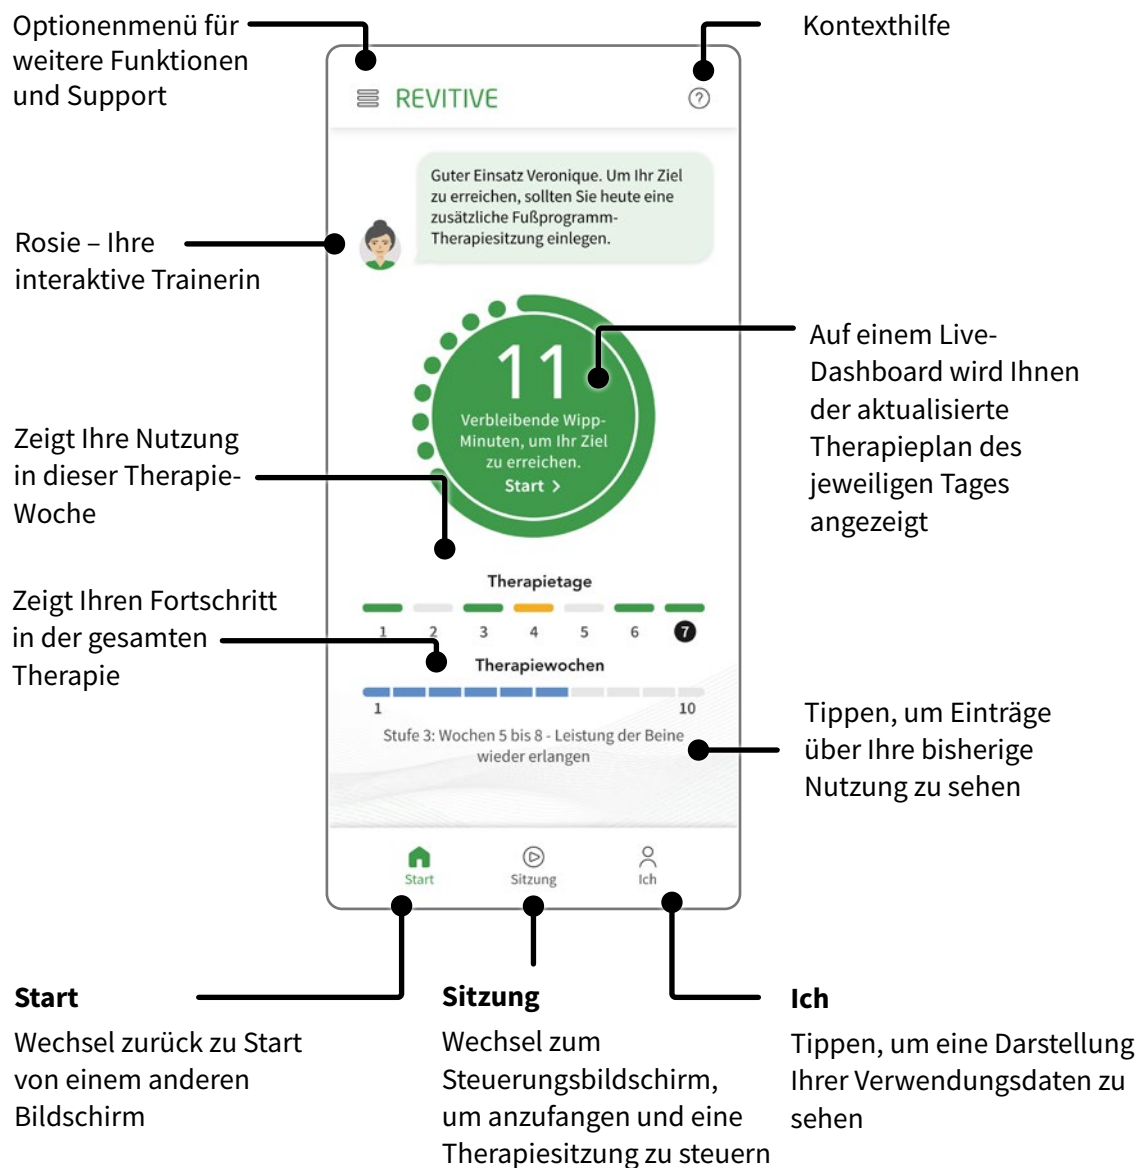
Optionenmenü für weitere Funktionen und Support

Kontexthilfe

REVITIVE

Guter Einsatz Veronique. Um Ihr Ziel zu erreichen, sollten Sie heute eine zusätzliche Fußprogramm-Therapiesitzung einlegen.

Rosie – Ihre interaktive Trainerin

11

Verbleibende Wipp-Minuten, um Ihr Ziel zu erreichen.

Start >

Auf einem Live-Dashboard wird Ihnen der aktualisierte Therapieplan des jeweiligen Tages angezeigt

Zeigt Ihre Nutzung in dieser Therapie-Woche

Therapietage

1 2 3 4 5 6 7

Zeigt Ihren Fortschritt in der gesamten Therapie

Therapiewochen

1 10

Stufe 3: Wochen 5 bis 8 - Leistung der Beine wieder erlangen

Tippen, um Einträge über Ihre bisherige Nutzung zu sehen

Start Sitzung Ich

**Start**

Wechsel zurück zu Start von einem anderen Bildschirm

**Sitzung**

Wechsel zum Steuerungsbildschirm, um anzufangen und eine Therapiesitzung zu steuern

**Ich**

Tippen, um eine Darstellung Ihrer Verwendungsdaten zu sehen